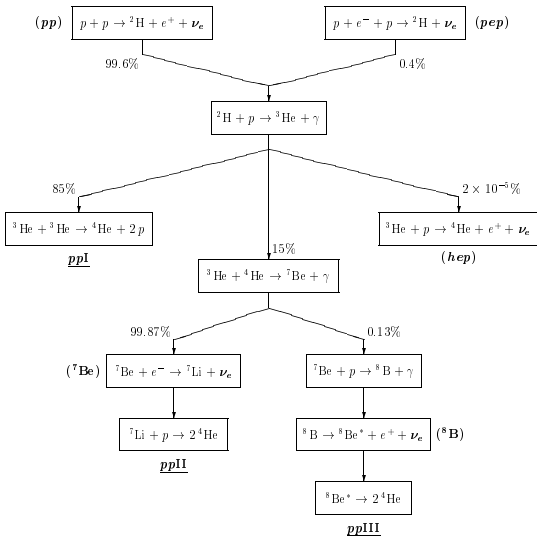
$(\boldsymbol{pp})$ $p + p \to {}^2\mathrm{H} + e^+ + \boldsymbol{\nu_e}$

$p + e^- + p \to {}^2\mathrm{H} + \boldsymbol{\nu_e}$ $(\boldsymbol{pep})$

99.6%

0.4%

${}^2\mathrm{H} + p \to {}^3\mathrm{He} + \gamma$

85%

$2 \times 10^{-5}\%$

${}^3\mathrm{He} + {}^3\mathrm{He} \to {}^4\mathrm{He} + 2\,p$

$\boldsymbol{pp}$**I**

15%

${}^3\mathrm{He} + p \to {}^4\mathrm{He} + e^+ + \boldsymbol{\nu_e}$

$(\boldsymbol{hep})$

${}^3\mathrm{He} + {}^4\mathrm{He} \to {}^7\mathrm{Be} + \gamma$

99.87%

0.13%

$({}^7\mathbf{Be})$ ${}^7\mathrm{Be} + e^- \to {}^7\mathrm{Li} + \boldsymbol{\nu_e}$

${}^7\mathrm{Be} + p \to {}^8\mathrm{B} + \gamma$

${}^7\mathrm{Li} + p \to 2\,{}^4\mathrm{He}$

$\boldsymbol{pp}$**II**

${}^8\mathrm{B} \to {}^8\mathrm{Be}^* + e^+ + \boldsymbol{\nu_e}$ $({}^8\mathbf{B})$

${}^8\mathrm{Be}^* \to 2\,{}^4\mathrm{He}$

$\boldsymbol{pp}$**III**